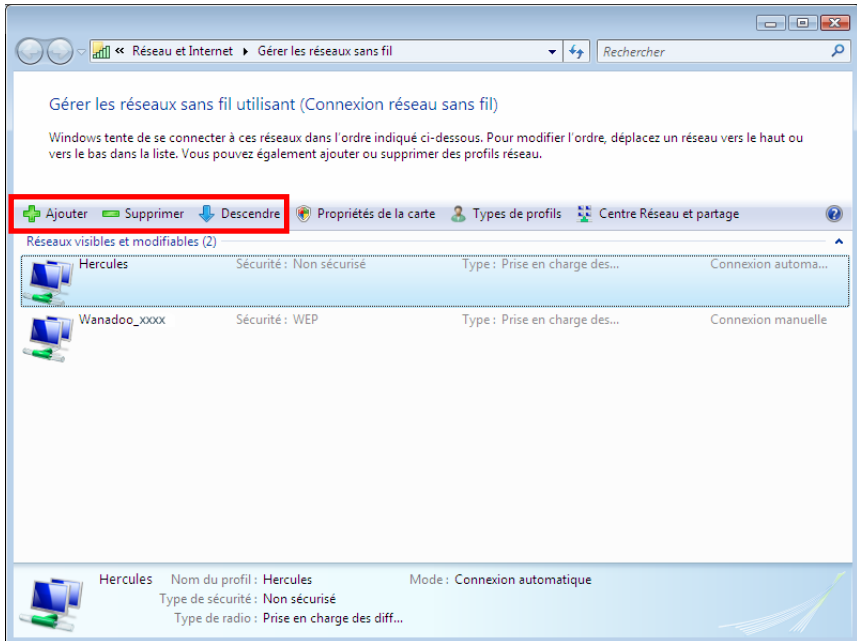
« Réseau et Internet ▸ Gérer les réseaux sans fil

Rechercher

Gérer les réseaux sans fil utilisant (Connexion réseau sans fil)

Windows tente de se connecter à ces réseaux dans l'ordre indiqué ci-dessous. Pour modifier l'ordre, déplacez un réseau vers le haut ou vers le bas dans la liste. Vous pouvez également ajouter ou supprimer des profils réseau.

Ajouter Supprimer Descendre Propriétés de la carte Types de profils Centre Réseau et partage

Réseaux visibles et modifiables (2)

| | | | |
|---|---|---|---|
| Hercules | Sécurité : Non sécurisé | Type : Prise en charge des... | Connexion automa... |
| Wanadoo_xxxx | Sécurité : WEP | Type : Prise en charge des... | Connexion manuelle |

Hercules Nom du profil : Hercules Mode : Connexion automatique
Type de sécurité : Non sécurisé
Type de radio : Prise en charge des diff...